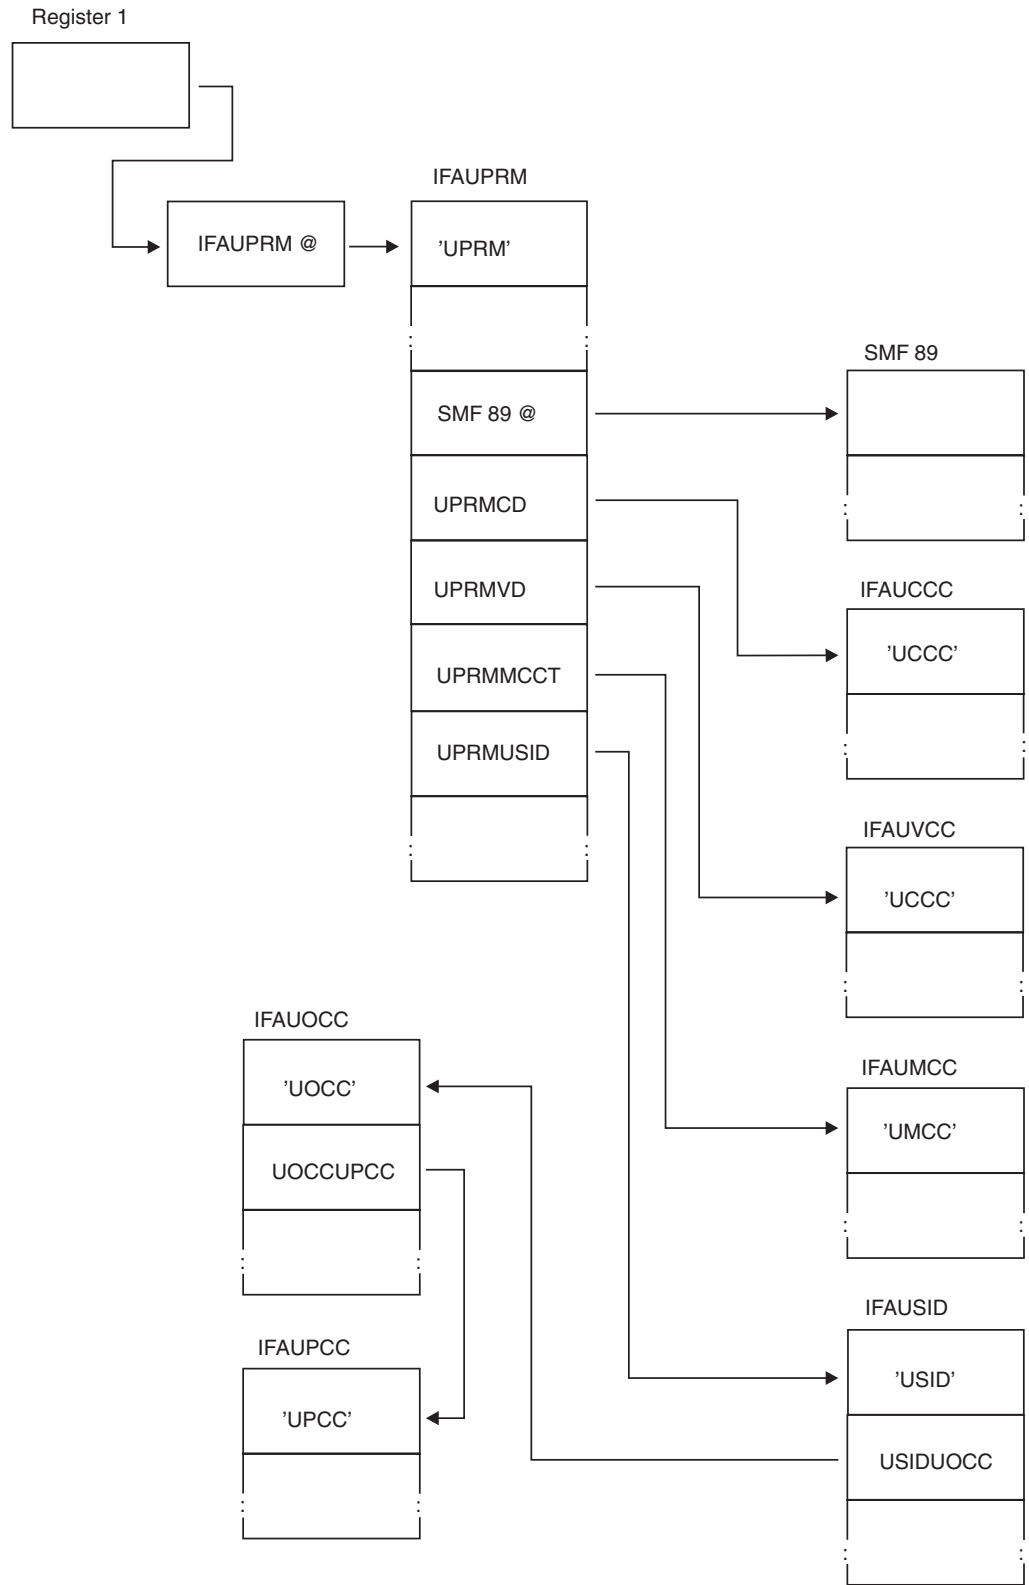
Register 1

IFAUPRM @

IFAUPRM

'UPRM'

SMF 89 @

UPRMCD

UPRMVD

UPRMMCCT

UPRMUSID

SMF 89

IFAUCCC

'UCCC'

IFAUVCC

'UCCC'

IFAUOCC

'UOCC'

UOCCUPCC

IFAUMCC

'UMCC'

IFAUPCC

'UPCC'

IFAUSID

'USID'

USIDUOCC